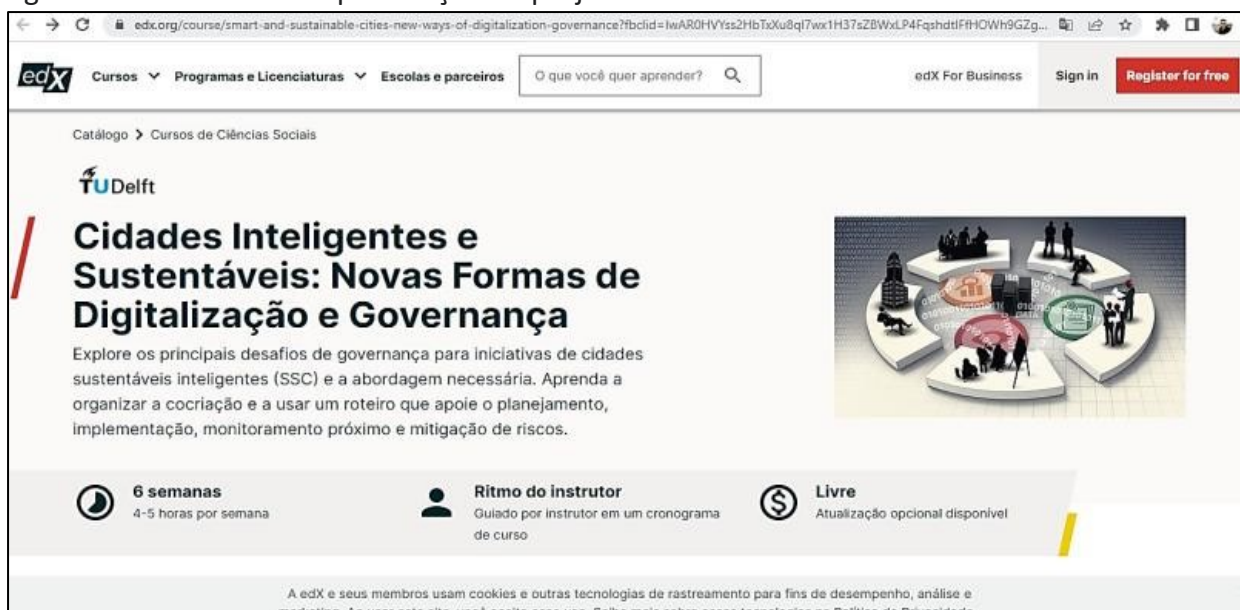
edx.org/course/smart-and-sustainable-cities-new-ways-of-digitalization-governance?fbclid=IwAR0HVYss2HbTxXu8qI7wx1H37sZBWxLP4FqshdtIFfHOWh9GZg...

edX Cursos Programas e Licenciaturas Escolas e parceiros O que você quer aprender? edX For Business Sign in Register for free

Catálogo > Cursos de Ciências Sociais

TUDelft

Cidades Inteligentes e Sustentáveis: Novas Formas de Digitalização e Governança

Explore os principais desafios de governança para iniciativas de cidades sustentáveis inteligentes (SSC) e a abordagem necessária. Aprenda a organizar a cocriação e a usar um roteiro que apoie o planejamento, implementação, monitoramento próximo e mitigação de riscos.

6 semanas
4-5 horas por semana

Ritmo do instrutor
Guiado por instrutor em um cronograma de curso

Livre
Atualização opcional disponível

A edX e seus membros usam cookies e outras tecnologias de rastreamento para fins de desempenho, análise e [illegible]